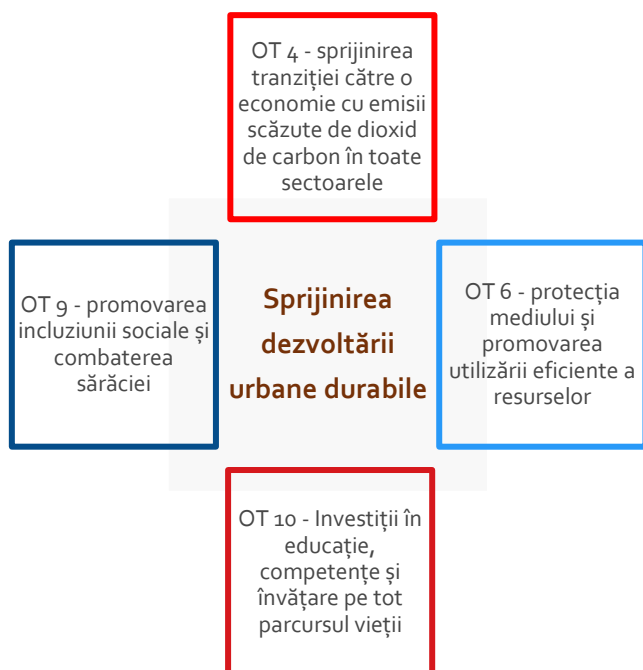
OT 4 - sprijinirea tranziției către o economie cu emisii scăzute de dioxid de carbon în toate sectoarele

OT 9 - promovarea incluziunii sociale și combaterea sărăciei

Sprijinirea dezvoltării urbane durabile

OT 6 - protecția mediului și promovarea utilizării eficiente a resurselor

OT 10 - Investiții în educație, competențe și învățare pe tot parcursul vieții